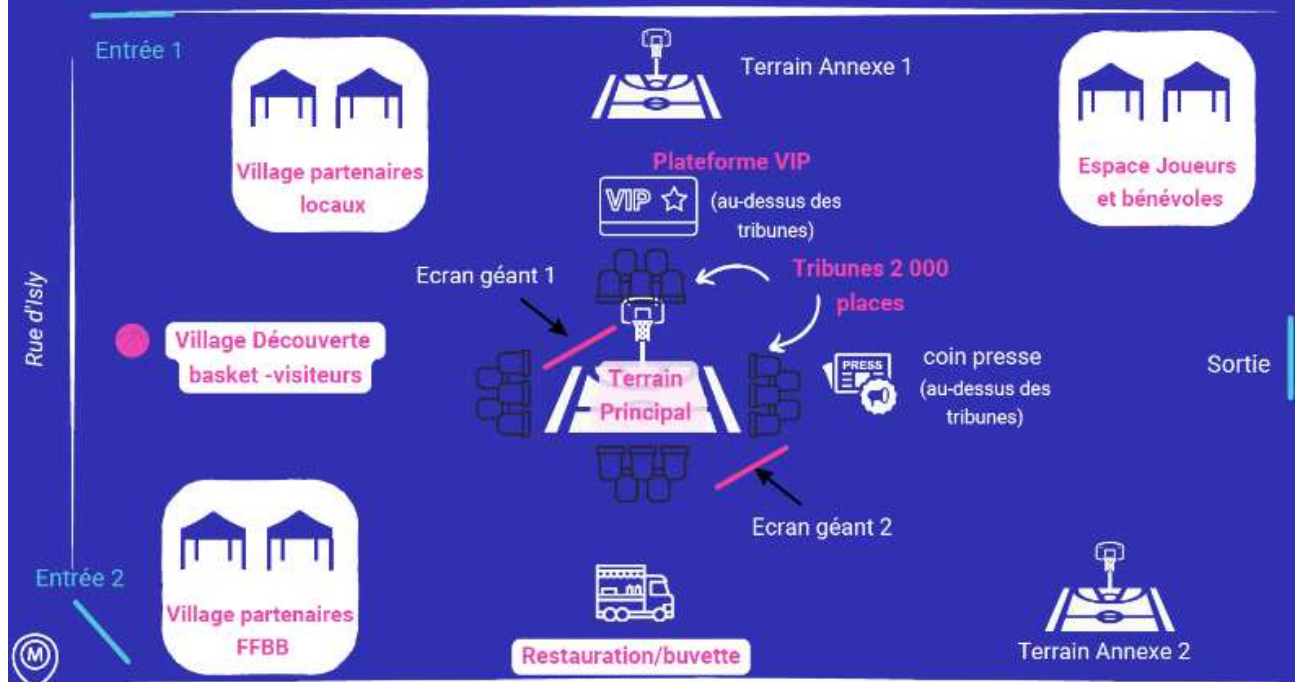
Entrée 1

Village partenaires locaux

Terrain Annexe 1

Espace Joueurs et bénévoles

Plateforme VIP

VIP

(au-dessus des tribunes)

Ecran géant 1

Tribunes 2 000 places

Rue d'Isly

Village Découverte basket -visiteurs

Terrain Principal

PRESS

coin presse

(au-dessus des tribunes)

Sortie

Ecran géant 2

Entrée 2

Village partenaires FFBB

Restauration/buvette

Terrain Annexe 2

M